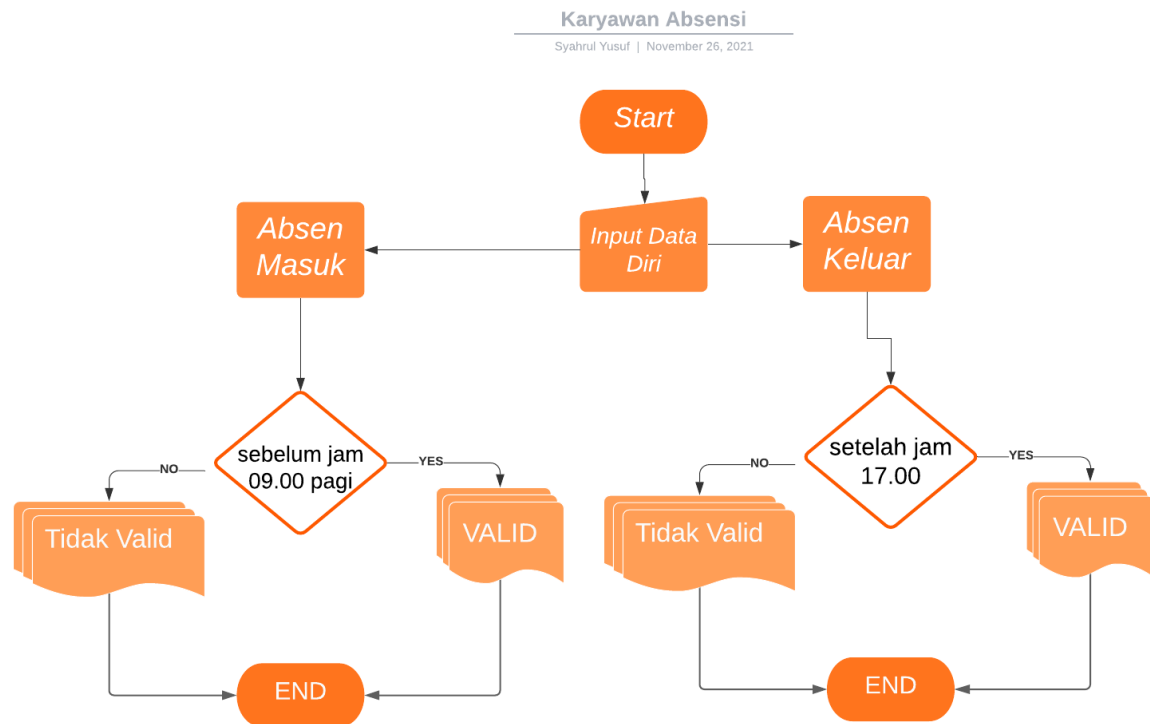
Karyawan Absensi

Syahrul Yusuf | November 26, 2021

Start

Input Data Diri

Absen Masuk

Absen Keluar

sebelum jam 09.00 pagi

NO

YES

Tidak Valid

VALID

END

setelah jam 17.00

NO

YES

Tidak Valid

VALID

END